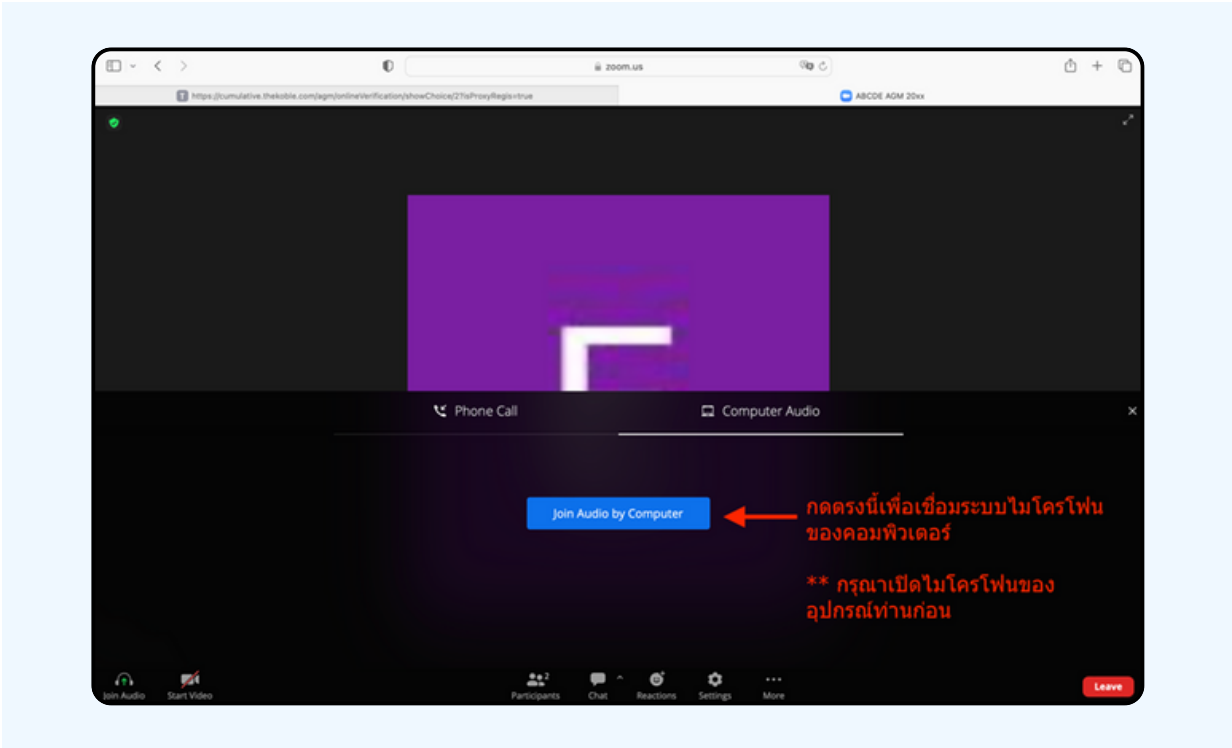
zoom.us

https://cumulative.thekoble.com/agm/onlineVerification/showChoice/2?isProxyRegis=true

ABCDE AGM 20xx

Phone Call

Computer Audio

Join Audio by Computer

กดตรงนี้เพื่อเชื่อมระบบไมโครโฟนของคอมพิวเตอร์

** กรุณาเปิดไมโครโฟนของอุปกรณ์ท่านก่อน

Join Audio

Start Video

2
Participants

Chat

Reactions

Settings

More

Leave